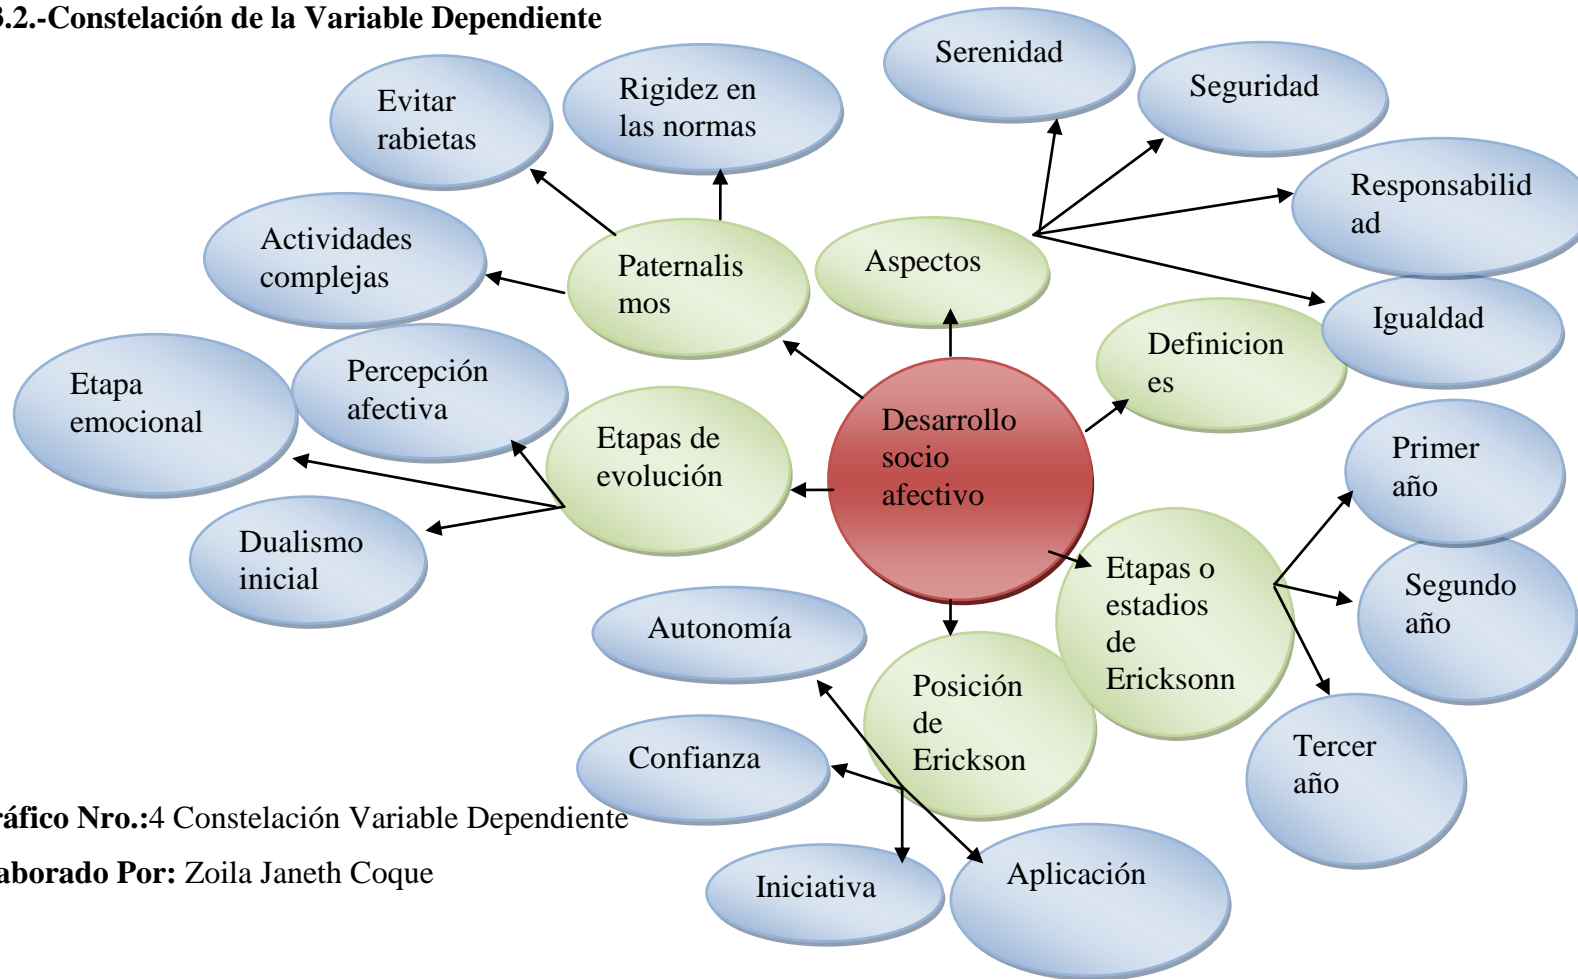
3.2.-Constelación de la Variable Dependiente

Desarrollo socio afectivo

Aspectos

Serenidad

Seguridad

Responsabilidad

Igualdad

Definiciones

Etapas o estadios de Ericksonn

Primer año

Segundo año

Tercer año

Posición de Erickson

Autonomía

Confianza

Iniciativa

Aplicación

Etapas de evolución

Percepción afectiva

Etapa emocional

Dualismo inicial

Paternalismos

Evitar rabietas

Rigidez en las normas

Actividades complejas

ráfico Nro.:4 Constelación Variable Dependiente

aborado Por: Zoila Janeth Coque